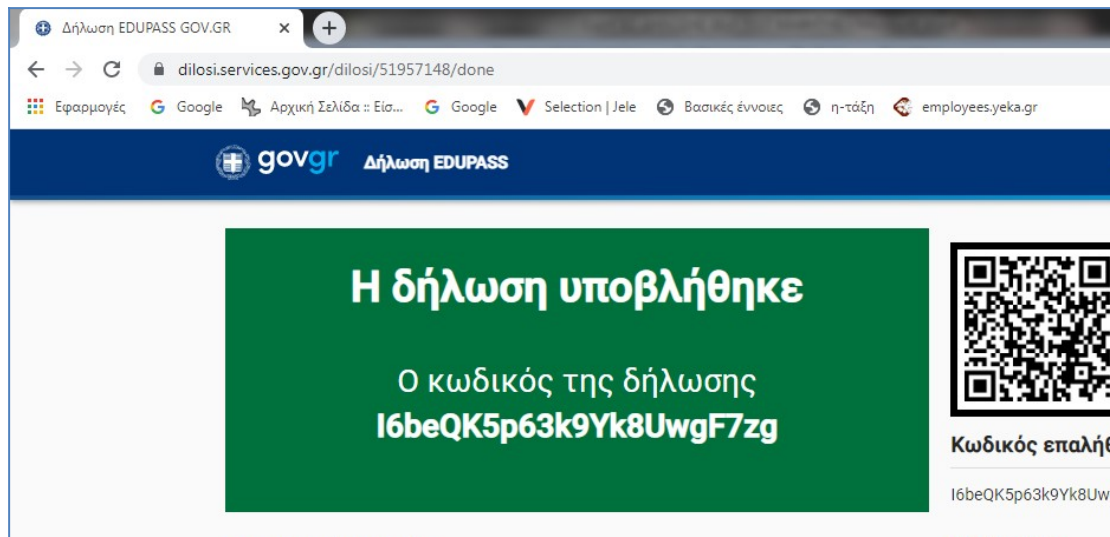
Δήλωση EDUPASS GOV.GR ×

dilosi.services.gov.gr/dilosi/51957148/done

Εφαρμογές Google Αρχική Σελίδα :: Εισ... Google Selection | Jele Βασικές έννοιες η-τάξη employees.yeka.gr

govgr Δήλωση EDUPASS

Η δήλωση υποβλήθηκε

Ο κωδικός της δήλωσης
I6beQK5p63k9Yk8UwgF7zg

Κωδικός επαλήθ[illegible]

I6beQK5p63k9Yk8Uw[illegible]